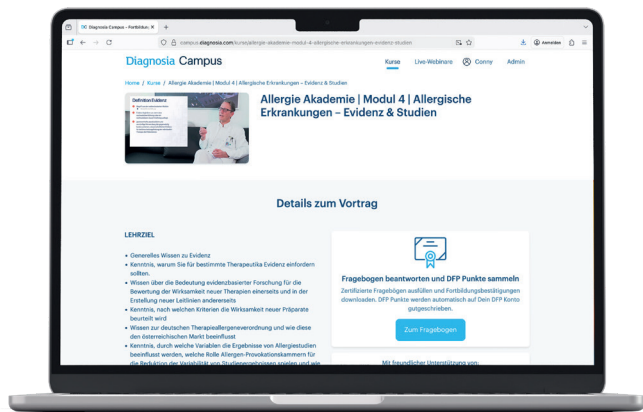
Diagnosia Campus – Fortbildun ×

campus.diagnosia.com/kurse/allergie-akademie-modul-4-allergische-erkrankungen-evidenz-studien

Anmelden

Diagnosia Campus

Kurse Live-Webinars Conny Admin

Home / Kurse / Allergie Akademie | Modul 4 | Allergische Erkrankungen – Evidenz & Studien

Definition Evidenz

Allergie Akademie | Modul 4 | Allergische Erkrankungen – Evidenz & Studien

Details zum Vortrag

LEHRZIEL

• Generelles Wissen zu Evidenz
• Kenntnis, warum Sie für bestimmte Therapeutika Evidenz einfordern sollten.
• Wissen über die Bedeutung evidenzbasierter Forschung für die Bewertung der Wirksamkeit neuer Therapien einerseits und in der Erstellung neuer Leitlinien andererseits
• Kenntnis, nach welchen Kriterien die Wirksamkeit neuer Präparate beurteilt wird
• Wissen zur deutschen Therapieallergenverordnung und wie diese den österreichischen Markt beeinflusst
• Kenntnis, durch welche Variablen die Ergebnisse von Allergiestudien beeinflusst werden, welche Rolle Allergen-Provokationskammern für die Reduktion der Variabilität von Studienergebnissen spielen und wie

Fragebogen beantworten und DFP Punkte sammeln

Zertifizierte Fragebögen ausfüllen und Fortbildungsbestätigungen downloaden. DFP Punkte werden automatisch auf Dein DFP Konto gutgeschrieben.

Zum Fragebogen

Mit freundlicher Unterstützung von: